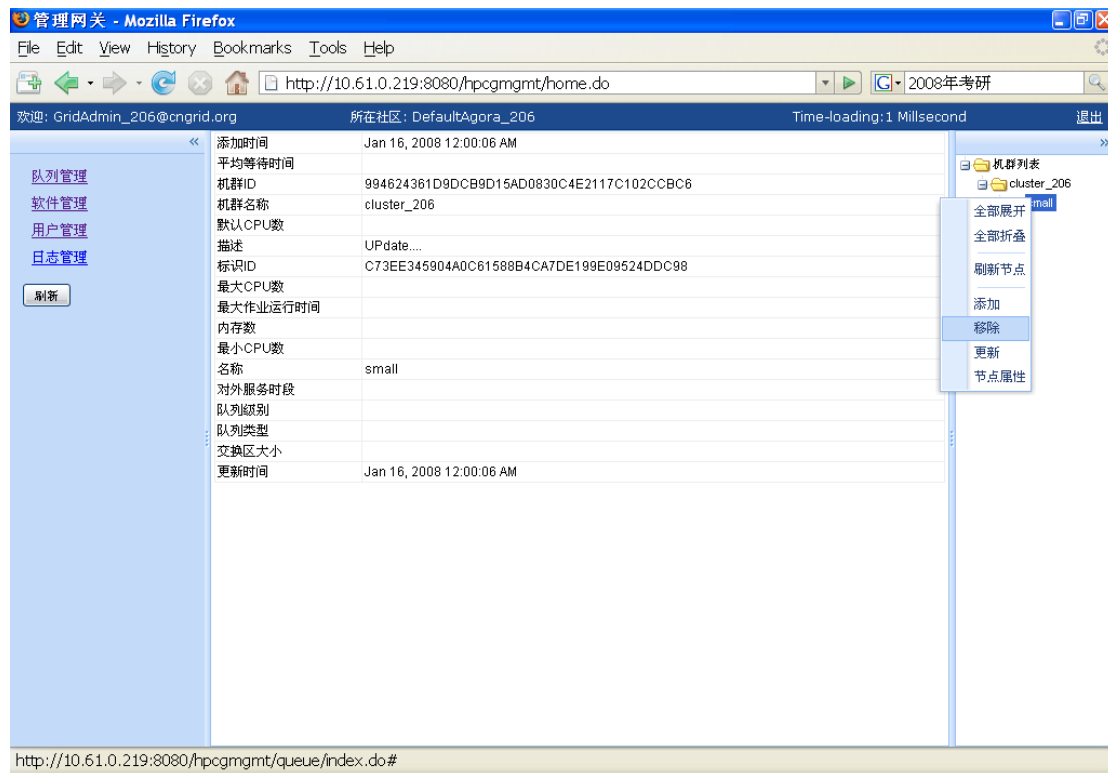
管理网关 - Mozilla Firefox

File Edit View History Bookmarks Tools Help

http://10.61.0.219:8080/hpcgmgmt/home.do

2008年考研

欢迎: GridAdmin_206@cngrid.org 所在社区: DefaultAgora_206 Time-loading:1 Millsecond 退出

«

队列管理
软件管理
用户管理
日志管理

刷新

| | |
|---|---|
| 添加时间 | Jan 16, 2008 12:00:06 AM |
| 平均等待时间 | |
| 机群ID | 994624361D9DCB9D15AD0830C4E2117C102CCBC6 |
| 机群名称 | cluster_206 |
| 默认CPU数 | |
| 描述 | UPdate.... |
| 标识ID | C73EE345904A0C61588B4CA7DE199E09524DDC98 |
| 最大CPU数 | |
| 最大作业运行时间 | |
| 内存数 | |
| 最小CPU数 | |
| 名称 | small |
| 对外服务时段 | |
| 队列级别 | |
| 队列类型 | |
| 交换区大小 | |
| 更新时间 | Jan 16, 2008 12:00:06 AM |

»

机群列表
cluster_206
small

全部展开
全部折叠
刷新节点
添加
移除
更新
节点属性

http://10.61.0.219:8080/hpcgmgmt/queue/index.do#